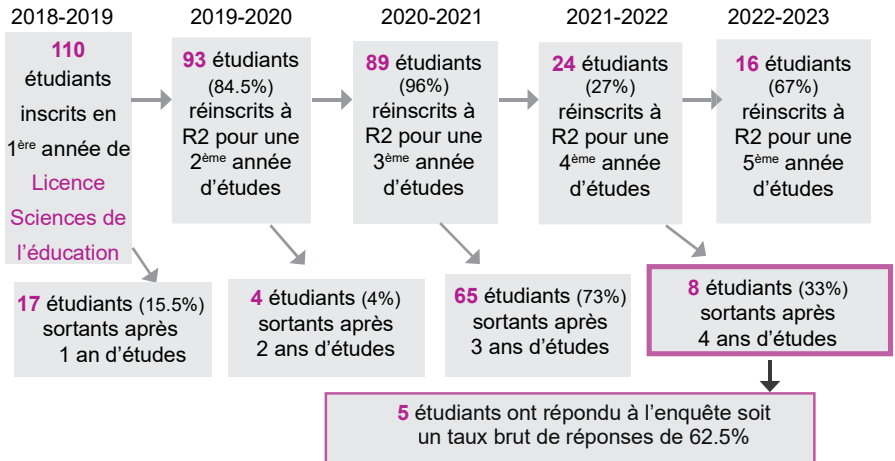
2018-2019

110 étudiants inscrits en 1ère année de Licence Sciences de l'éducation

2019-2020

93 étudiants (84.5%) réinscrits à R2 pour une 2ème année d'études

2020-2021

89 étudiants (96%) réinscrits à R2 pour une 3ème année d'études

2021-2022

24 étudiants (27%) réinscrits à R2 pour une 4ème année d'études

2022-2023

16 étudiants (67%) réinscrits à R2 pour une 5ème année d'études

17 étudiants (15.5%) sortants après 1 an d'études

4 étudiants (4%) sortants après 2 ans d'études

65 étudiants (73%) sortants après 3 ans d'études

8 étudiants (33%) sortants après 4 ans d'études

5 étudiants ont répondu à l'enquête soit un taux brut de réponses de 62.5%